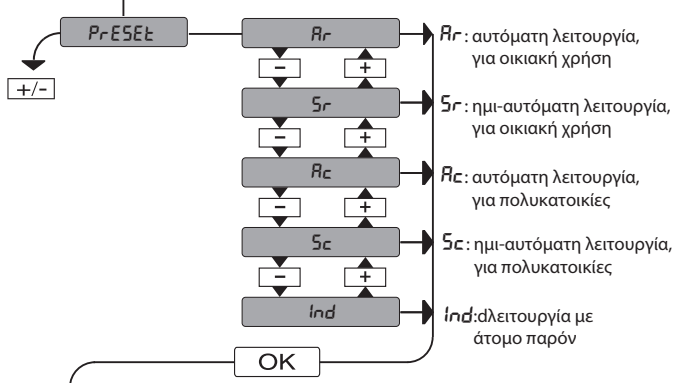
PrESEt

+/-

Ar

−

+

Sr

−

+

Ac

−

+

Sc

−

+

Ind

OK

Ar: αυτόματη λειτουργία, για οικιακή χρήση

Sr: ημι-αυτόματη λειτουργία, για οικιακή χρήση

Ac: αυτόματη λειτουργία, για πολυκατοικίες

Sc: ημι-αυτόματη λειτουργία, για πολυκατοικίες

Ind:dλειτουργία με άτομο παρόν